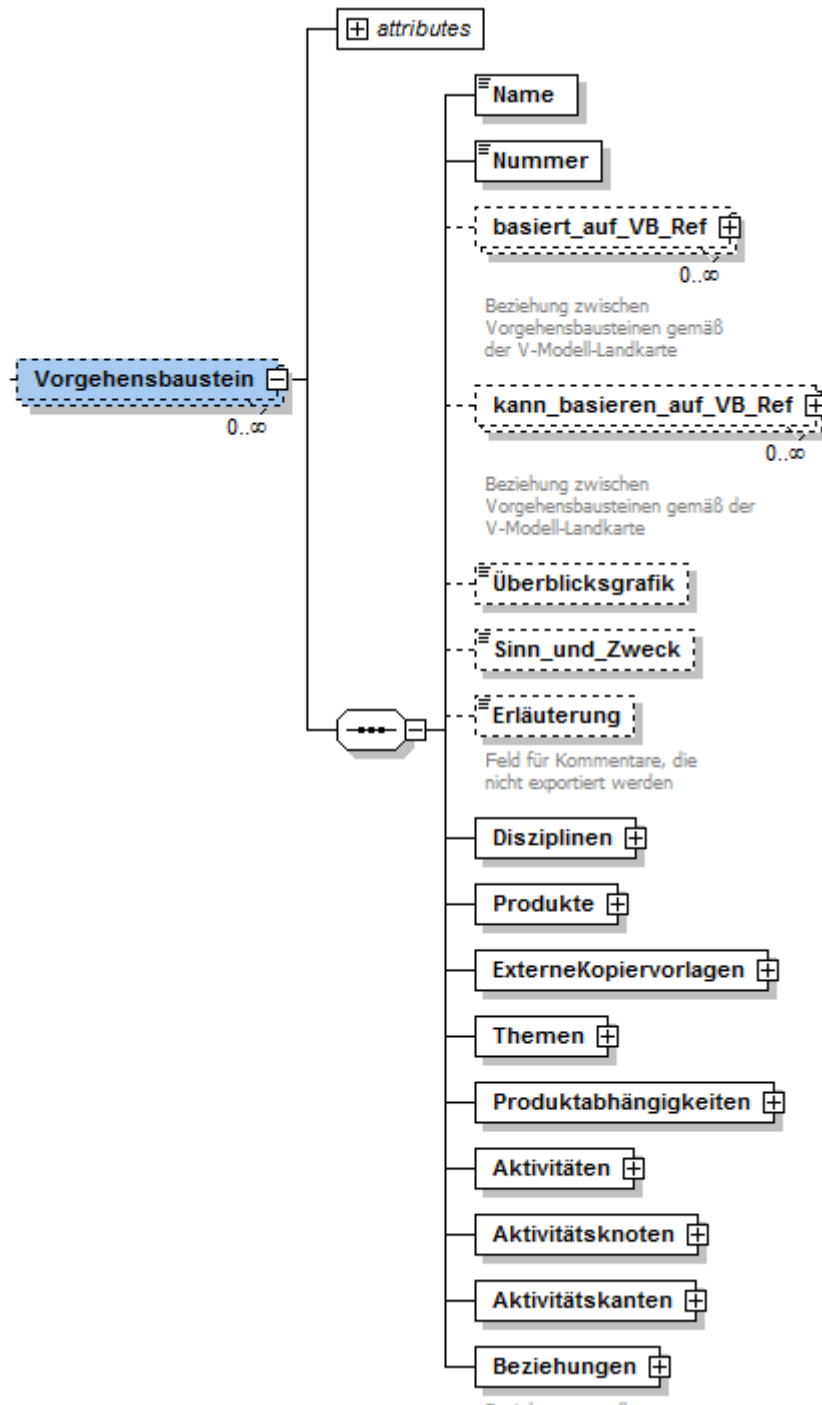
attributes

Vorgehensbaustein
0..∞

Name

Nummer

basiert_auf_VB_Ref
0..∞
Beziehung zwischen Vorgehensbausteinen gemäß der V-Modell-Landkarte

kann_basieren_auf_VB_Ref
0..∞
Beziehung zwischen Vorgehensbausteinen gemäß der V-Modell-Landkarte

Überblicksgrafik

Sinn_und_Zweck

Erläuterung
Feld für Kommentare, die nicht exportiert werden

Disziplinen

Produkte

ExterneKopiervorlagen

Themen

Produktabhängigkeiten

Aktivitäten

Aktivitätsknoten

Aktivitätskanten

Beziehungen
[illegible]